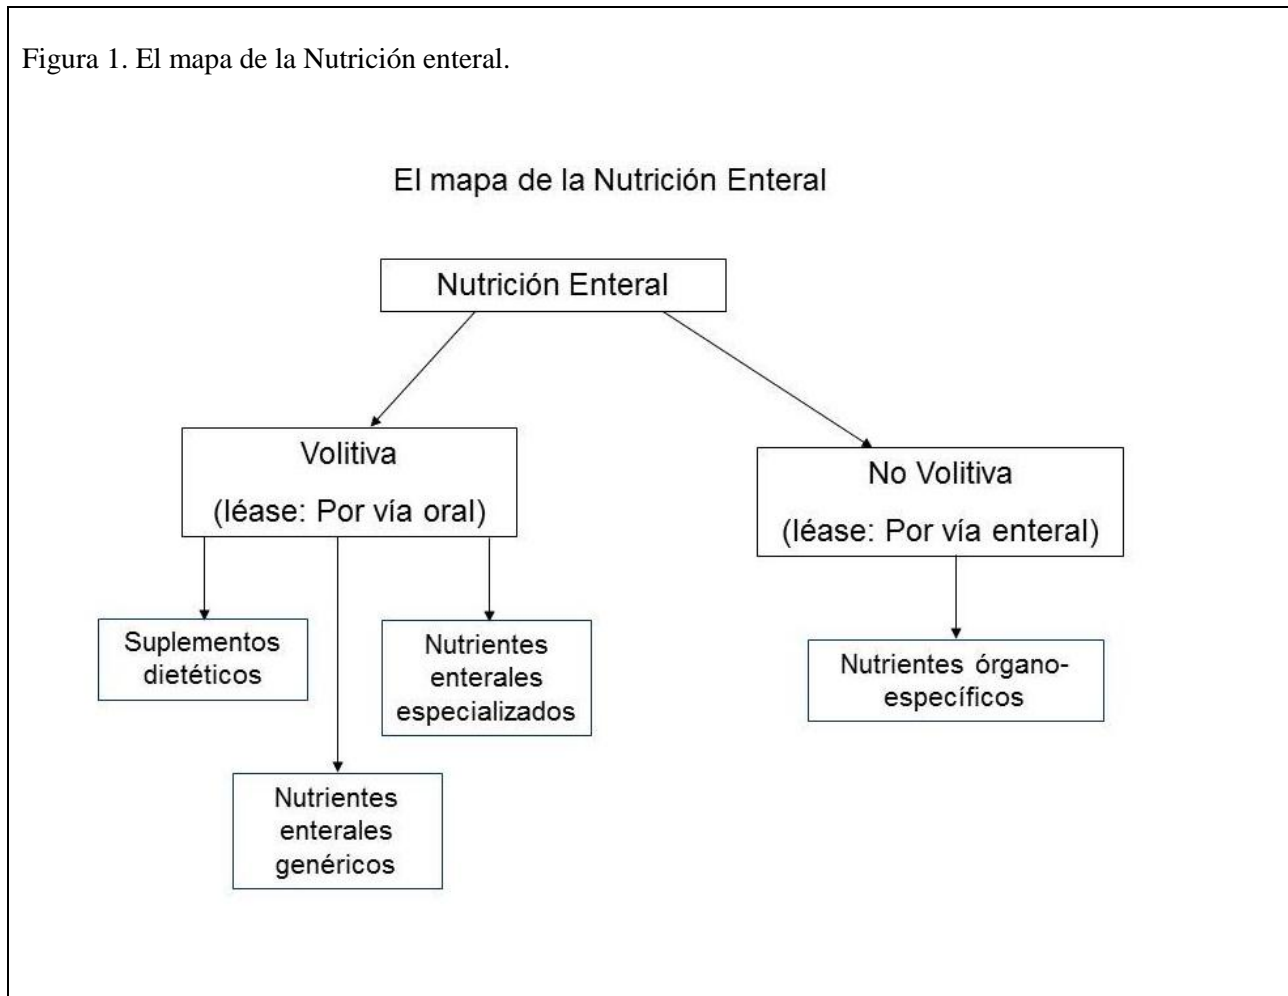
Figura 1. El mapa de la Nutrición enteral.

El mapa de la Nutrición Enteral

Nutrición Enteral

Volitiva

(léase: Por vía oral)

No Volitiva

(léase: Por vía enteral)

Suplementos dietéticos

Nutrientes enterales especializados

Nutrientes enterales genéricos

Nutrientes órgano-específicos